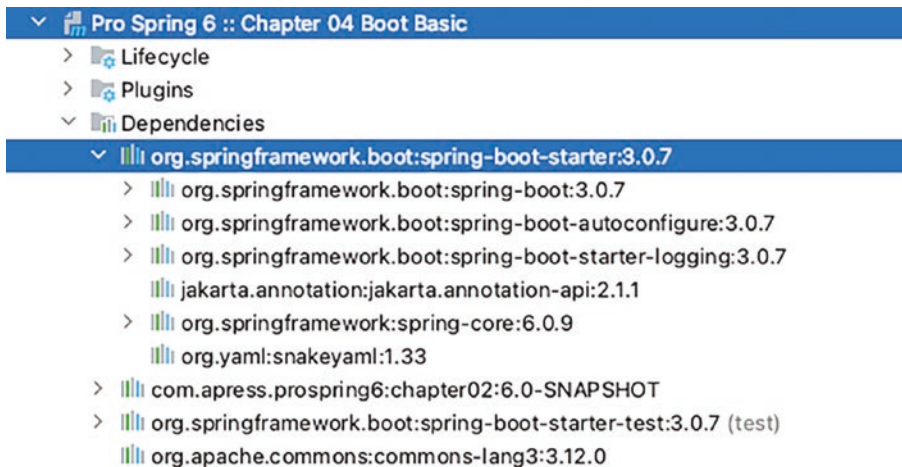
Pro Spring 6 :: Chapter 04 Boot Basic
Lifecycle
Plugins
Dependencies
org.springframework.boot:spring-boot-starter:3.0.7
org.springframework.boot:spring-boot:3.0.7
org.springframework.boot:spring-boot-autoconfigure:3.0.7
org.springframework.boot:spring-boot-starter-logging:3.0.7
jakarta.annotation:jakarta.annotation-api:2.1.1
org.springframework:spring-core:6.0.9
org.yaml:snakeyaml:1.33
com.apress.prospring6:chapter02:6.0-SNAPSHOT
org.springframework.boot:spring-boot-starter-test:3.0.7 (test)
org.apache.commons:commons-lang3:3.12.0